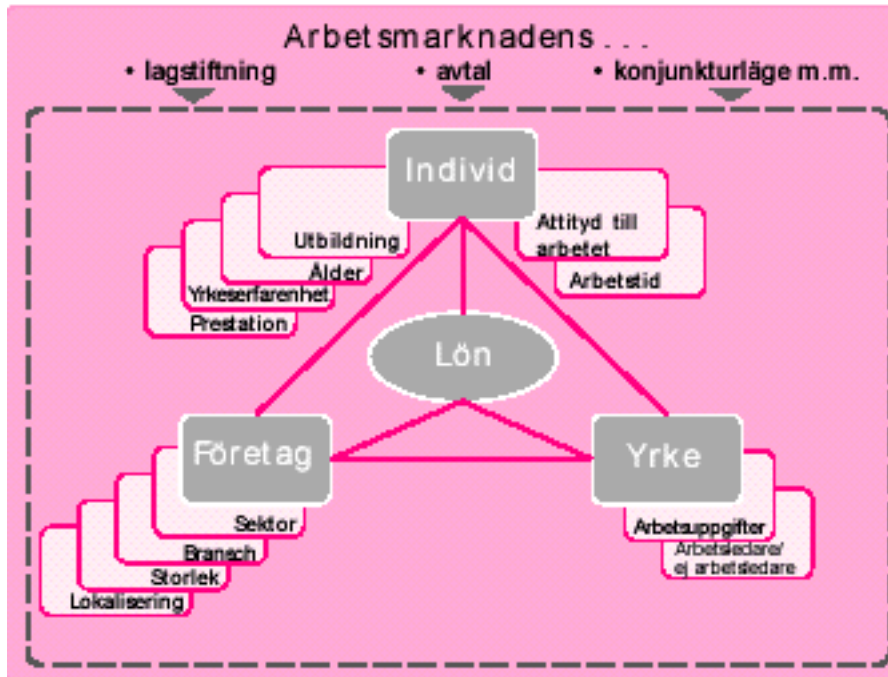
Arbetsmarknadens . . .

• lagstiftning • avtal • konjunkturläge m.m.

Individ

Utbildning

Ålder

Yrkeserfarenhet

Prestation

Attityd till arbetet

Arbetstid

Lön

Företag

Sektor

Bransch

Storlek

Lokalisering

Yrke

Arbetsuppgifter

Arbetsledare/ ej arbetsledare